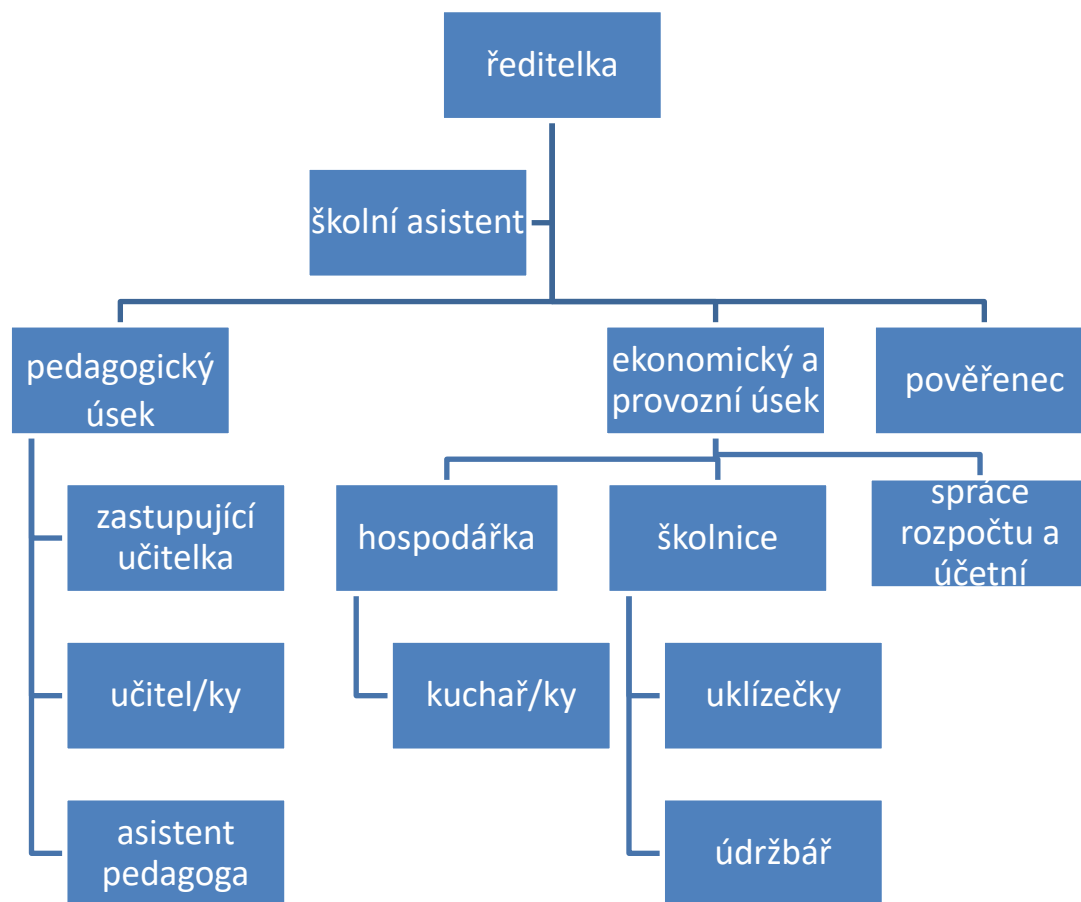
ředitelka

školní asistent

pedagogický úsek

ekonomický a provozní úsek

pověřenec

zastupující učitelka

hospodářka

školnice

správce rozpočtu a účetní

učitel/ky

kuchař/ky

uklízečky

asistent pedagoga

údržbář